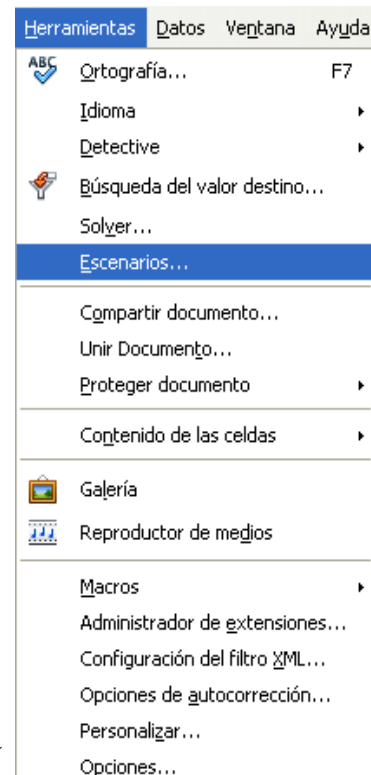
Herramientas Datos Ventana Ayuda

ABC Ortografía... F7
Idioma
Detective
Búsqueda del valor destino...
Solver...
Escenarios...
Compartir documento...
Unir Documento...
Proteger documento
Contenido de las celdas
Galería
Reproductor de medios
Macros
Administrador de extensiones...
Configuración del filtro XML...
Opciones de autocorrección...
Personalizar...
Opciones...